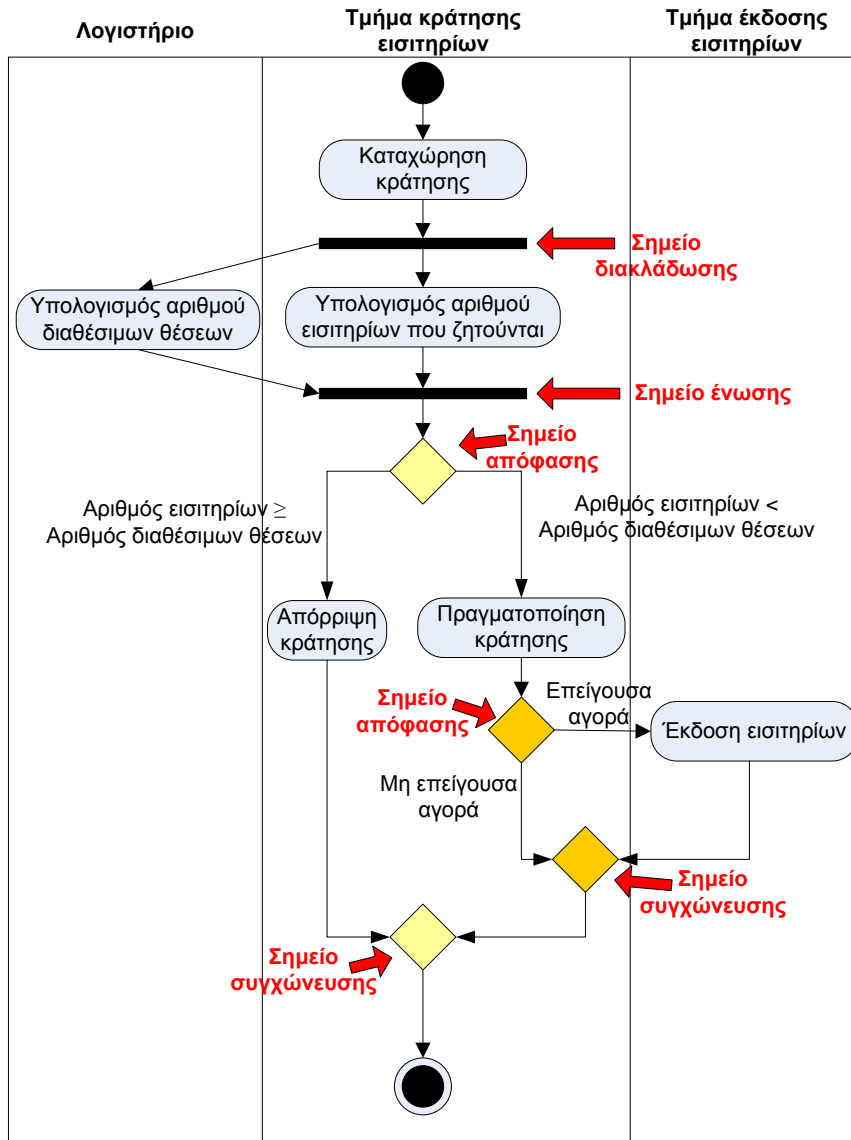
Λογιστήριο

Τμήμα κράτησης εισιτηρίων

Τμήμα έκδοσης εισιτηρίων

Καταχώρηση κράτησης

Σημείο διακλάδωσης

Υπολογισμός αριθμού διαθέσιμων θέσεων

Υπολογισμός αριθμού εισιτηρίων που ζητούνται

Σημείο ένωσης

Σημείο απόφασης

Αριθμός εισιτηρίων $\geq$ Αριθμός διαθέσιμων θέσεων

Αριθμός εισιτηρίων < Αριθμός διαθέσιμων θέσεων

Απόρριψη κράτησης

Πραγματοποίηση κράτησης

Σημείο απόφασης

Επείγουσα αγορά

Έκδοση εισιτηρίων

Μη επείγουσα αγορά

Σημείο συγχώνευσης

Σημείο συγχώνευσης